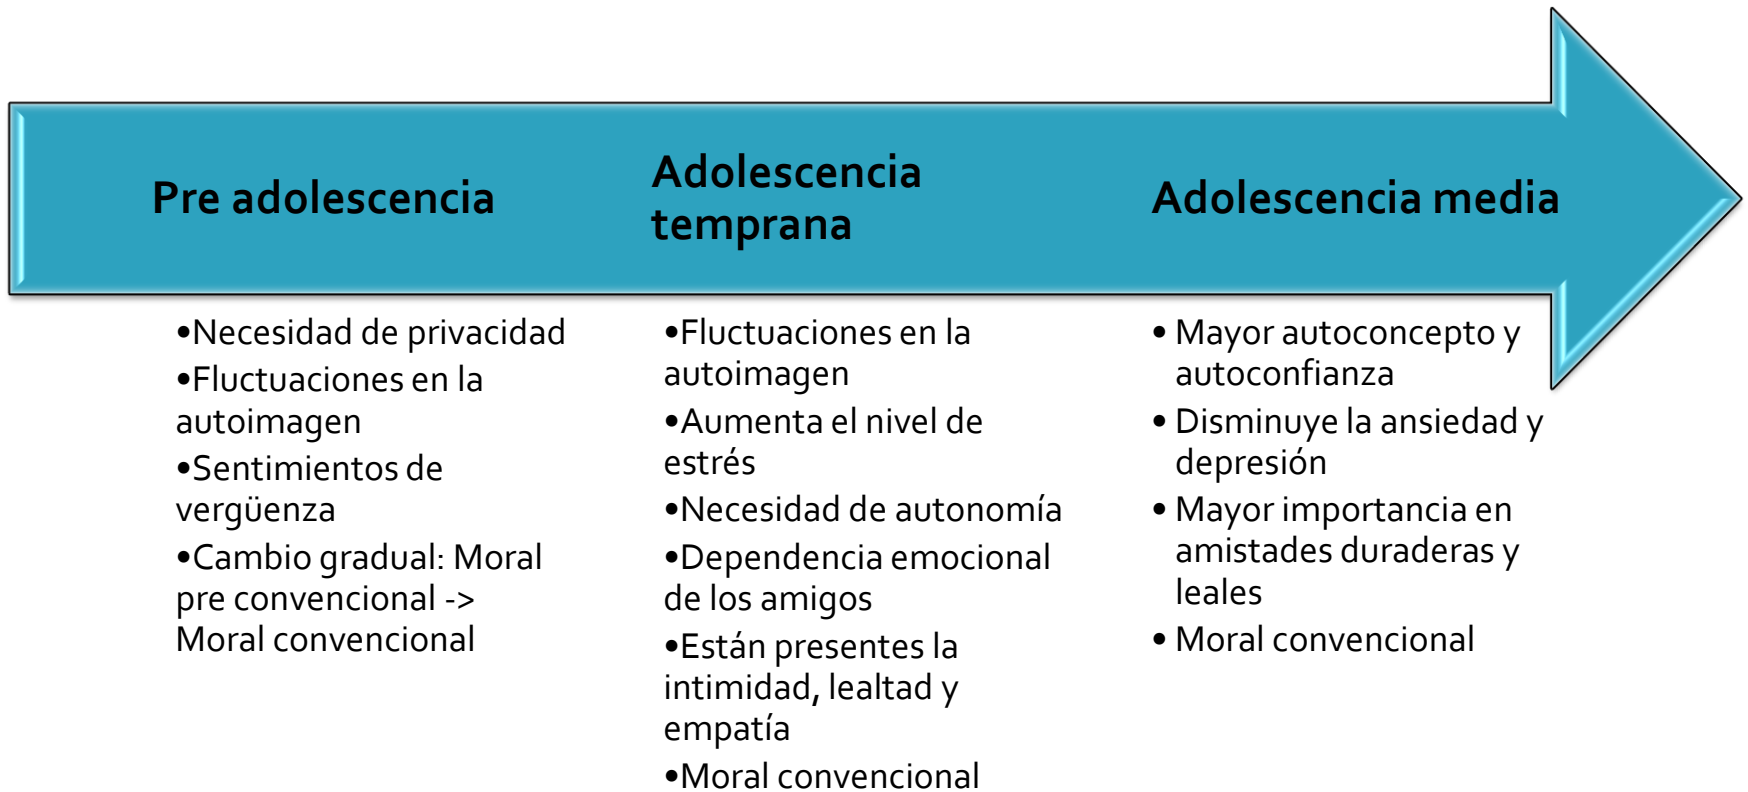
Pre adolescencia

•Necesidad de privacidad
•Fluctuaciones en la autoimagen
•Sentimientos de vergüenza
•Cambio gradual: Moral pre convencional -> Moral convencional

Adolescencia temprana

•Fluctuaciones en la autoimagen
•Aumenta el nivel de estrés
•Necesidad de autonomía
•Dependencia emocional de los amigos
•Están presentes la intimidad, lealtad y empatía
•Moral convencional

Adolescencia media

• Mayor autoconcepto y autoconfianza
• Disminuye la ansiedad y depresión
• Mayor importancia en amistades duraderas y leales
• Moral convencional